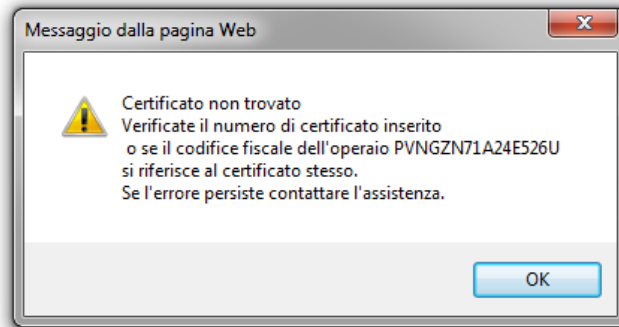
Messaggio dalla pagina Web

Certificato non trovato
Verificate il numero di certificato inserito
o se il codifice fiscale dell'operaio PVNGZN71A24E526U
si riferisce al certificato stesso.
Se l'errore persiste contattare l'assistenza.

OK